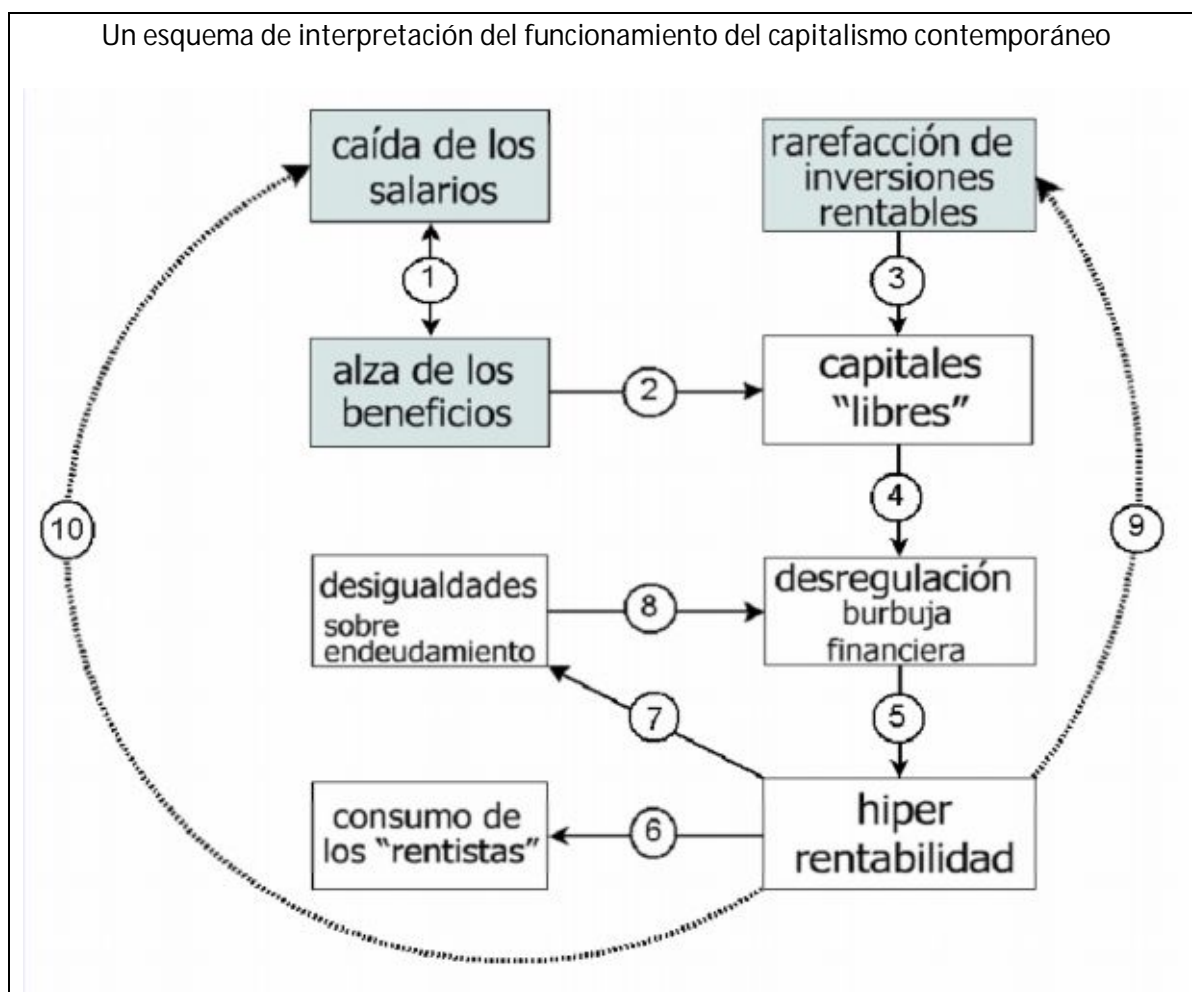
Un esquema de interpretación del funcionamiento del capitalismo contemporáneo

caída de los salarios

1

alza de los beneficios

2

rarefacción de inversiones rentables

3

capitales "libres"

4

desigualdades sobre endeudamiento

8

desregulación burbuja financiera

5

7

consumo de los "rentistas"

6

hiper rentabilidad

10

9